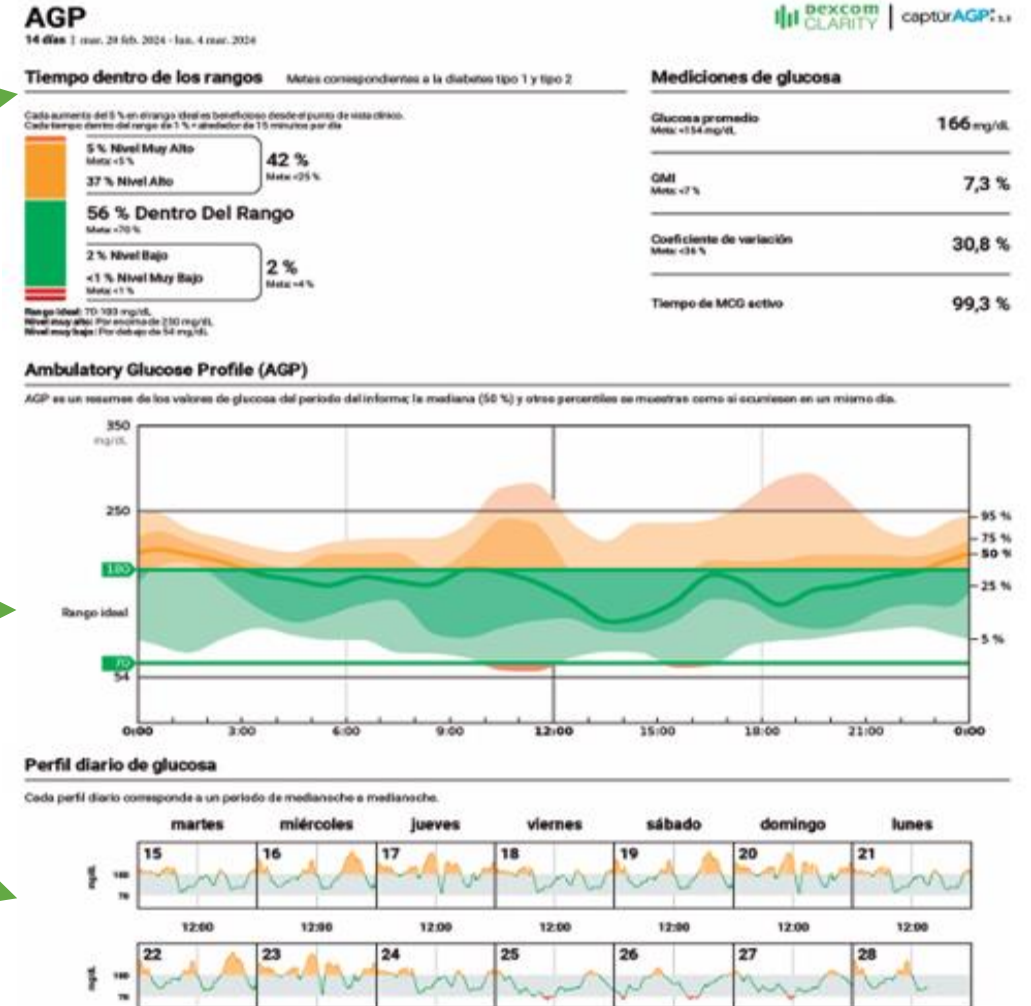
AGP
14 días | mar. 20 feb. 2024 - lun. 4 mar. 2024

Dexcom CLARITY | capturAGP v3.0

Tiempo dentro de los rangos Metas correspondientes a la diabetes tipo 1 y tipo 2

Cada aumento del 5 % en el rango ideal es beneficioso desde el punto de vista clínico. Cada tiempo dentro del rango de 1 % = alrededor de 15 minutos por día

5 % Nivel Muy Alto
Meta: <5 %
37 % Nivel Alto
42 %
Meta: <25 %

56 % Dentro Del Rango
Meta: >70 %

2 % Nivel Bajo
<1 % Nivel Muy Bajo
Meta: <1 %
2 %
Meta: <4 %

Rango ideal: 70-180 mg/dL
Nivel muy alto: Por encima de 250 mg/dL
Nivel muy bajo: Por debajo de 54 mg/dL

Mediciones de glucosa

Glucosa promedio
Meta: <154 mg/dL
166 mg/dL

GMI
Meta: <7 %
7,3 %

Coeficiente de variación
Meta: ≤36 %
30,8 %

Tiempo de MCG activo
99,3 %

Ambulatory Glucose Profile (AGP)

AGP es un resumen de los valores de glucosa del período del informe; la mediana (50 %) y otros percentiles se muestran como si ocurriesen en un mismo día.

350 mg/dL
250
180
Rango ideal
70
54
95 %
75 %
50 %
25 %
5 %
0:00 3:00 6:00 9:00 12:00 15:00 18:00 21:00 0:00

Perfil diario de glucosa

Cada perfil diario corresponde a un periodo de medianoche a medianoche.

martes miércoles jueves viernes sábado domingo lunes
15 16 17 18 19 20 21
mg/dL 180 70
12:00 12:00 12:00 12:00 12:00 12:00 12:00
22 23 24 25 26 27 28
mg/dL 180 70